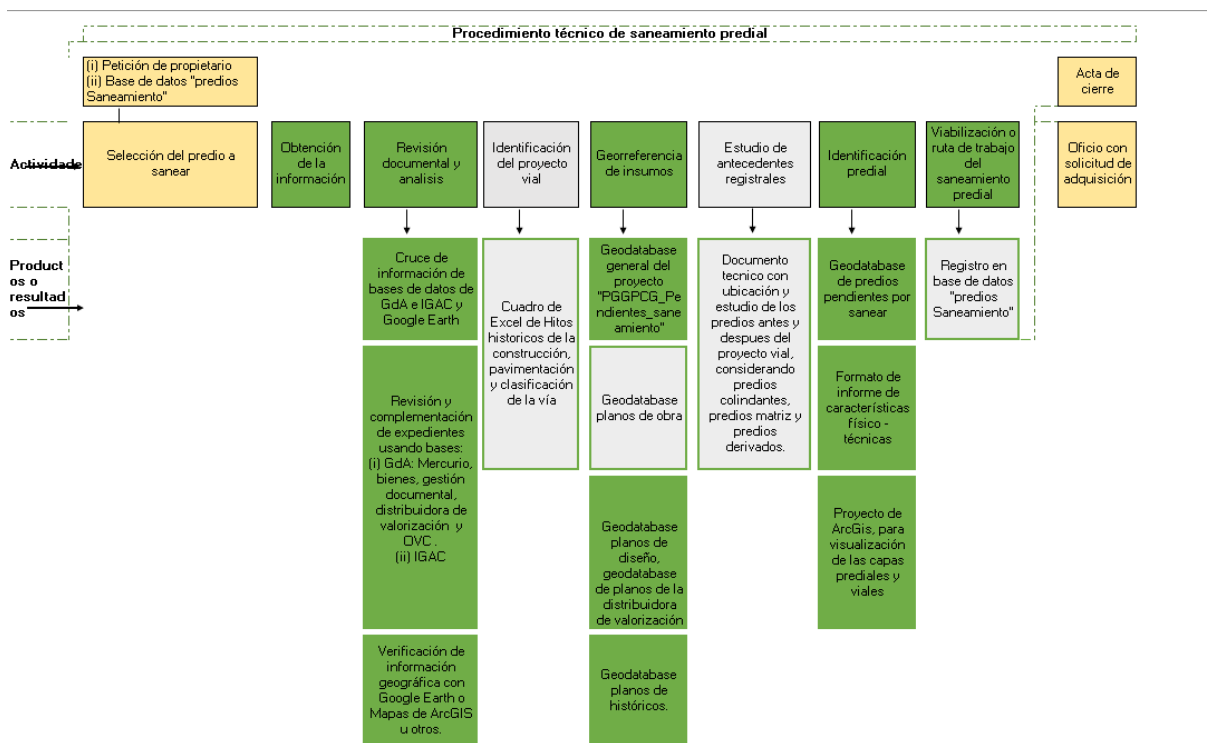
Procedimiento técnico de saneamiento predial

(i) Petición de propietario
(ii) Base de datos "predios Saneamiento"

Acta de cierre

Actividade

Selección del predio a sanear

Obtención de la información

Revisión documental y analisis

Identificación del proyecto vial

Georreferencia de insumos

Estudio de antecedentes registrales

Identificación predial

Viabilización o ruta de trabajo del saneamiento predial

Oficio con solicitud de adquisición

Productos o resultados

Cruce de información de bases de datos de GdA e IGAC y Google Earth

Revisión y complementación de expedientes usando bases:
(i) GdA: Mercurio, bienes, gestión documental, distribuidora de valorización y OVC .
(ii) IGAC

Verificación de información geográfica con Google Earth o Mapas de ArcGIS u otros.

Cuadro de Excel de Hitos historicos de la construcción, pavimentación y clasificación de la vía

Geodatabase general del proyecto "PGGPCG_Pendientes_saneamiento"

Geodatabase planos de obra

Geodatabase planos de diseño, geodatabase de planos de la distribuidora de valorización

Geodatabase planos de históricos.

Documento tecnico con ubicación y estudio de los predios antes y despues del proyecto vial, considerando predios colindantes, predios matriz y predios derivados.

Geodatabase de predios pendientes por sanear

Formato de informe de características físico - técnicas

Proyecto de ArcGis, para visualización de las capas prediales y viales

Registro en base de datos "predios Saneamiento"